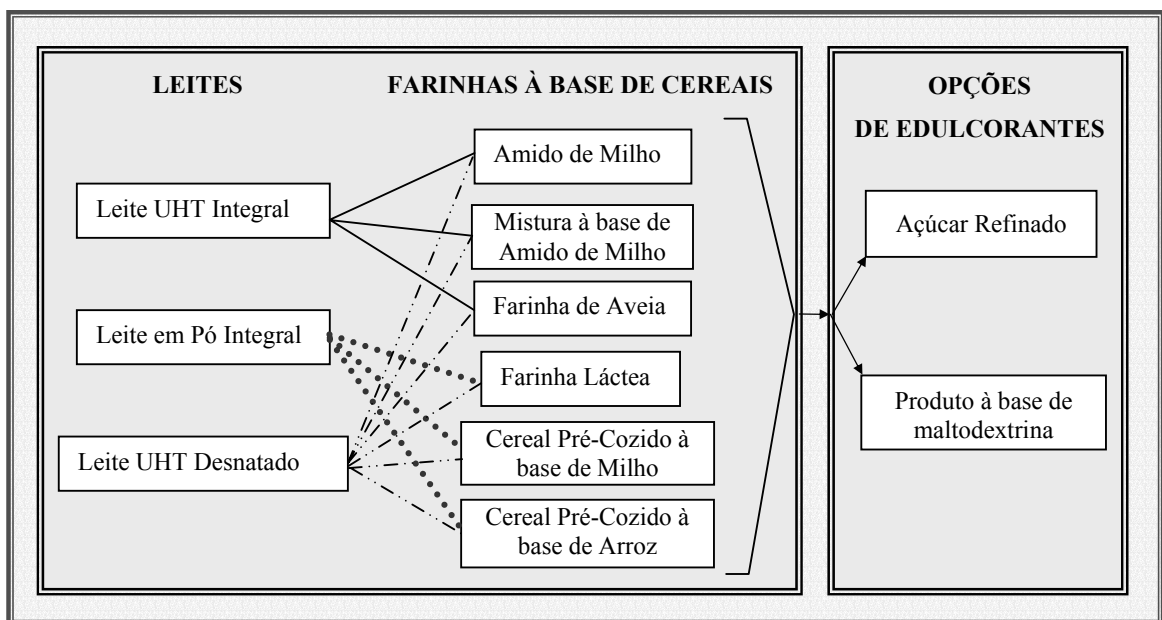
LEITES

FARINHAS À BASE DE CEREAIS

OPÇÕES DE EDULCORANTES

Leite UHT Integral

Leite em Pó Integral

Leite UHT Desnatado

Amido de Milho

Mistura à base de Amido de Milho

Farinha de Aveia

Farinha Láctea

Cereal Pré-Cozido à base de Milho

Cereal Pré-Cozido à base de Arroz

Açúcar Refinado

Produto à base de maltodextrina